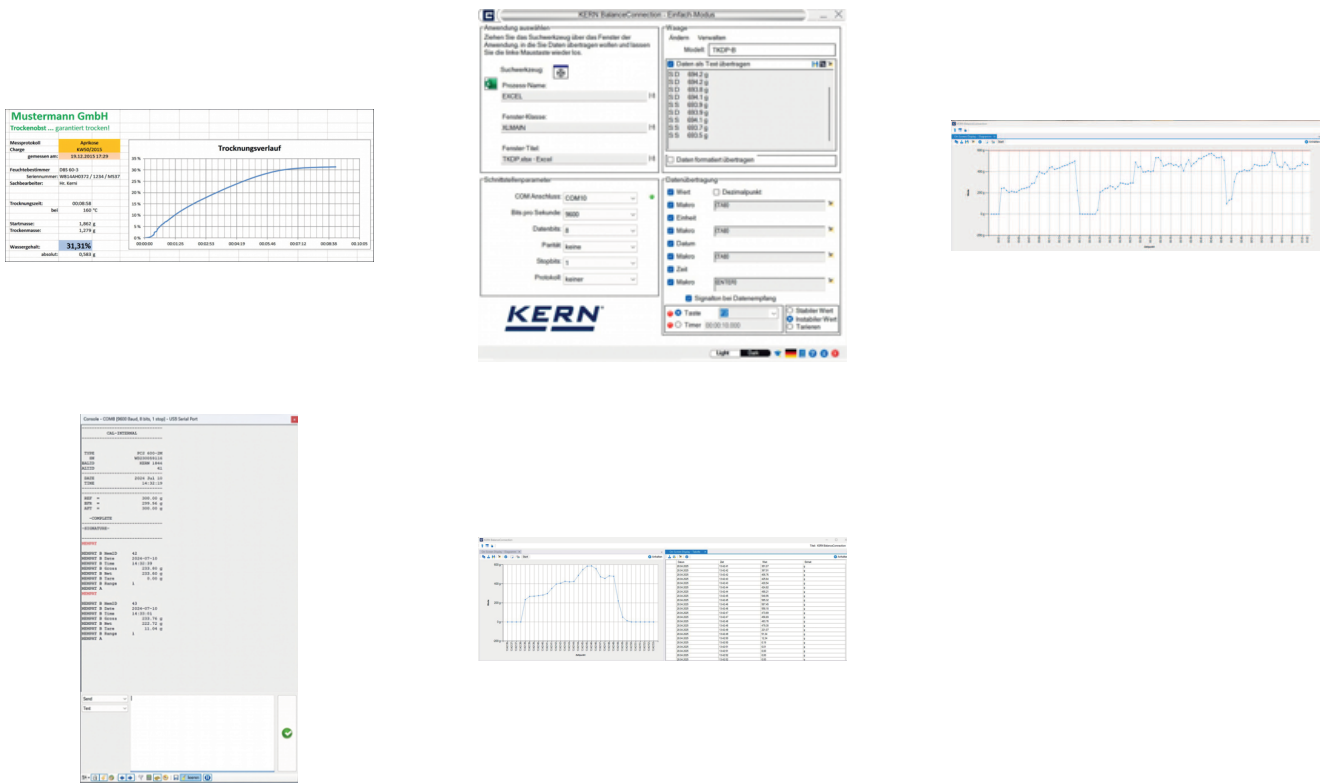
Mustermann GmbH
Trockenobst ... garantiert trocken!

| Messprotokoll | Aprikose |
|---|---|
| Charge | KW50/2015 |
| gemessen am: | 19.12.2015 17:29 |

Feuchtebestimmer DBS 60-3
Seriennummer: WB1AAH0372 / 1234 / M537
Sachbearbeiter: Hr. Kern

Trocknungszeit: 00:06:58
bei 160 °C

Startmasse: 1,862 g
Trockenmasse: 1,279 g

Wassergehalt: 31,31%
absolut: 0,583 g

Trocknungsverlauf

35 % 30 % 25 % 20 % 15 % 10 % 5 % 0 %
00:00:00 00:01:26 00:02:53 00:04:19 00:05:46 00:07:12 00:08:38 00:10:05

KERN BalanceConnection : Einfach Modus

Anwendung auswählen
Ziehen Sie das Suchwerkzeug über das Fenster der Anwendung, in die Sie Daten übertragen wollen und lassen Sie die linke Maustaste wieder los.
Suchwerkzeug:
Prozess Name:
EXCEL
Fenster-Klasse:
XLMAIN
Fenster-Titel:
TKDP.xlsx - Excel

Waage
Ändern Verwalten
Modell: TKDP-B
Daten als Text übertragen
S D 694.2 g
S D 694.2 g
S D 693.8 g
S D 694.1 g
S D 693.9 g
S S 693.9 g
S D 693.7 g
S S 694.1 g
S S 693.7 g
S S 693.5 g
Daten formatiert übertragen

Schnittstellenparameter
COM Anschluss: COM10
Bits pro Sekunde: 9600
Datenbits: 8
Parität: keine
Stopbits: 1
Protokoll: keiner

Datenübertragung
Wert Dezimalpunkt
Makro {TAB}
Einheit
Makro {TAB}
Datum
Makro {TAB}
Zeit
Makro {ENTER}
Signalton bei Datenempfang

KERN

Taste
Timer 00:00:10.000
Stabiler Wert
Instabiler Wert
Tarieren

Light Dark

Console - COM8 (9600 Baud, 8 bits, 1 stop) - USB Serial Port

CAL-INTERNAL

TYPE PCD 600-DB
SN WB20000614
BALID KERN 1664
ACCID 41

DATE 2024 Jul 10
TIME 14:32:19

REF = 300.00 g
BFR = 299.96 g
AFT = 300.00 g

-COMPLETE

-SIGNATURE-

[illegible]

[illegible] N ResID 42
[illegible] N Date 2024-07-10
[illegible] N Time 14:32:38
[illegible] N Gross 225.60 g
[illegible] N Net 220.60 g
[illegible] N Tare 5.00 g
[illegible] N Range 1
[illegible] A

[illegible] N ResID 43
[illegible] N Date 2024-07-10
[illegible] N Time 14:33:41
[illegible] N Gross 233.70 g
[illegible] N Net 222.72 g
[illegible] N Tare 11.00 g
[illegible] N Range 1
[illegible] A

Send
Text